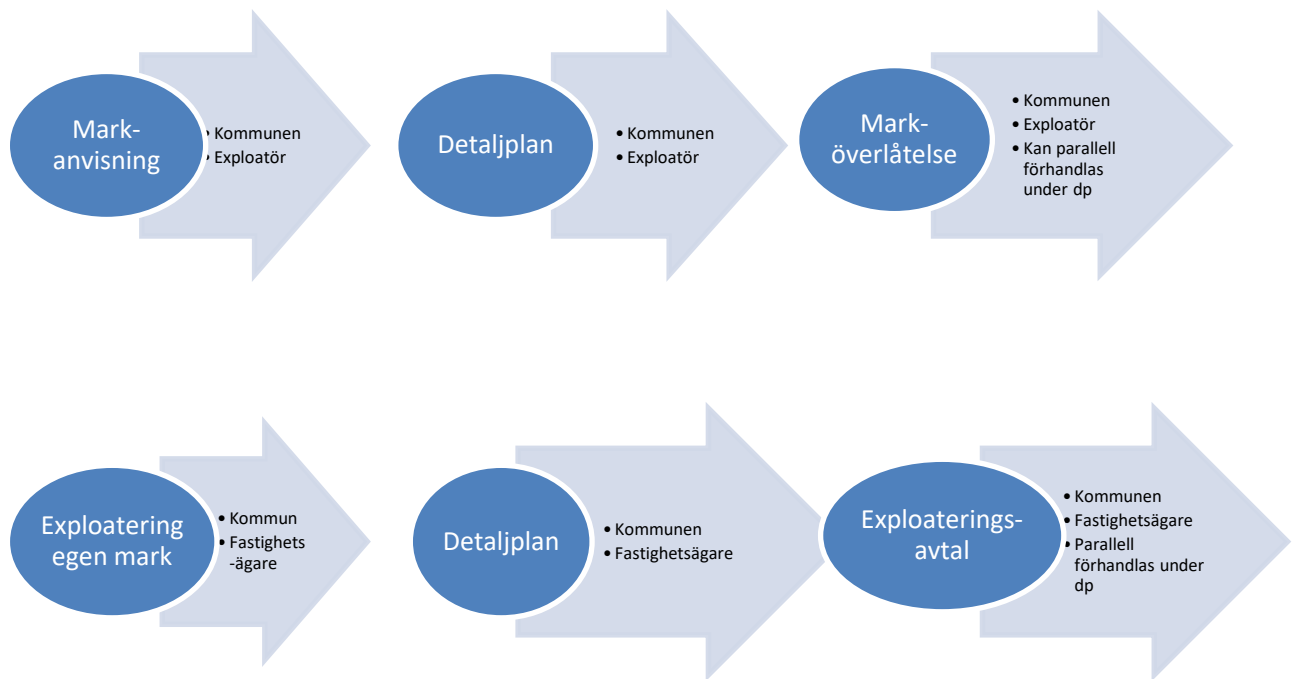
Mark-anvisning

• Kommunen
• Exploatör

Detaljplan

• Kommunen
• Exploatör

Mark-överlåtelse

• Kommunen
• Exploatör
• Kan parallell förhandlas under dp

Exploatering egen mark

• Kommun
• Fastighets-ägare

Detaljplan

• Kommunen
• Fastighetsägare

Exploaterings-avtal

• Kommunen
• Fastighetsägare
• Parallell förhandlas under dp